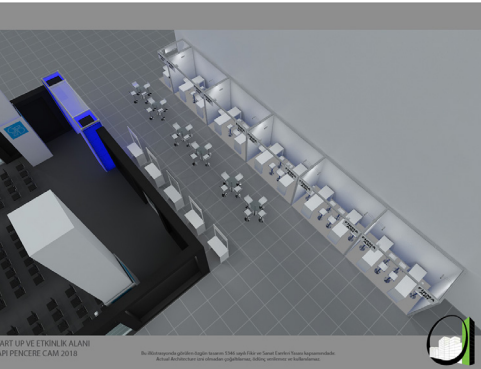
ART UP VE ETKİNLİK ALANI
API PENCERE CAM 2018

Bu illüstrasyonda görülen bilgiler tamamen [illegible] Fikir ve Sanat Eserleri Yasası kapsamındadır. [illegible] Architecture izni olmadan çoğaltılamaz, iletilemez, ve kullanılamaz.